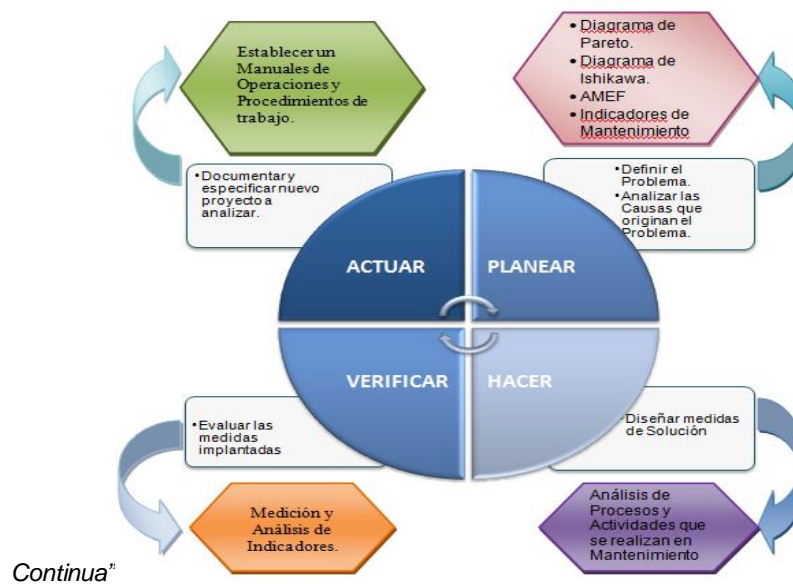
Establecer un Manuales de Operaciones y Procedimientos de trabajo.

• Diagrama de Pareto.
• Diagrama de Ishikawa.
• AMEF
• Indicadores de Mantenimiento

• Documentar y especificar nuevo proyecto a analizar.

• Definir el Problema.
• Analizar las Causas que originan el Problema.

ACTUAR

PLANEAR

VERIFICAR

HACER

• Evaluar las medidas implantadas

• Diseñar medidas de Solución

Medición y Análisis de Indicadores.

Análisis de Procesos y Actividades que se realizan en Mantenimiento

Continua"